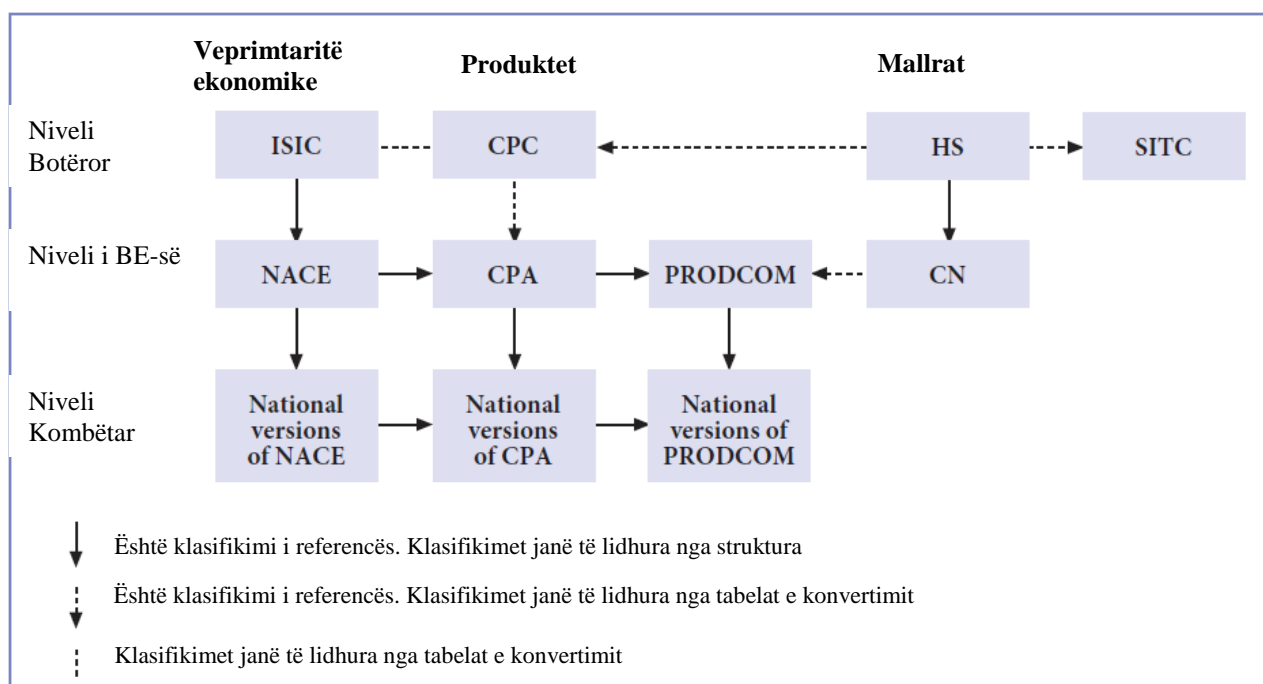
Veprimtaritë ekonomike

Produktet

Mallrat

Niveli Botëror

ISIC

CPC

HS

SITC

Niveli i BE-së

NACE

CPA

PRODCOM

CN

Niveli Kombëtar

National versions of NACE

National versions of CPA

National versions of PRODCOM

Është klasifikimi i referencës. Klasifikimet janë të lidhura nga struktura

Është klasifikimi i referencës. Klasifikimet janë të lidhura nga tabelat e konvertimit

Klasifikimet janë të lidhura nga tabelat e konvertimit